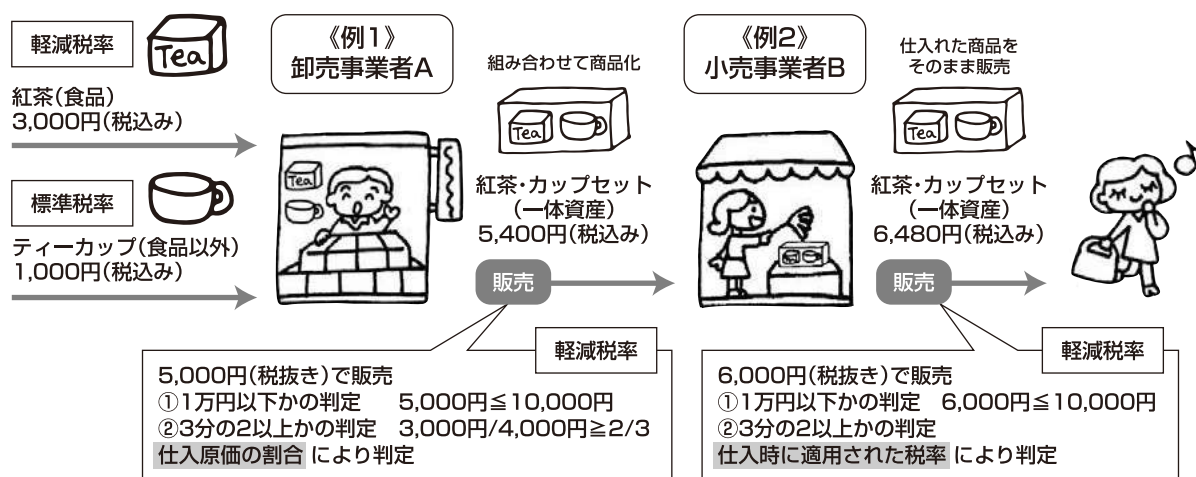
軽減税率

Tea

紅茶(食品)
3,000円(税込み)

標準税率

ティーカップ(食品以外)
1,000円(税込み)

《例1》
卸売事業者A

Tea

組み合わせて商品化

Tea

紅茶・カップセット
(一体資産)
5,400円(税込み)

販売

《例2》
小売事業者B

仕入れた商品を
そのまま販売

Tea

紅茶・カップセット
(一体資産)
6,480円(税込み)

販売

軽減税率

5,000円(税抜き)で販売
①1万円以下かの判定　5,000円≦10,000円
②3分の2以上かの判定　3,000円/4,000円≧2/3
仕入原価の割合 により判定

軽減税率

6,000円(税抜き)で販売
①1万円以下かの判定　6,000円≦10,000円
②3分の2以上かの判定
仕入時に適用された税率 により判定